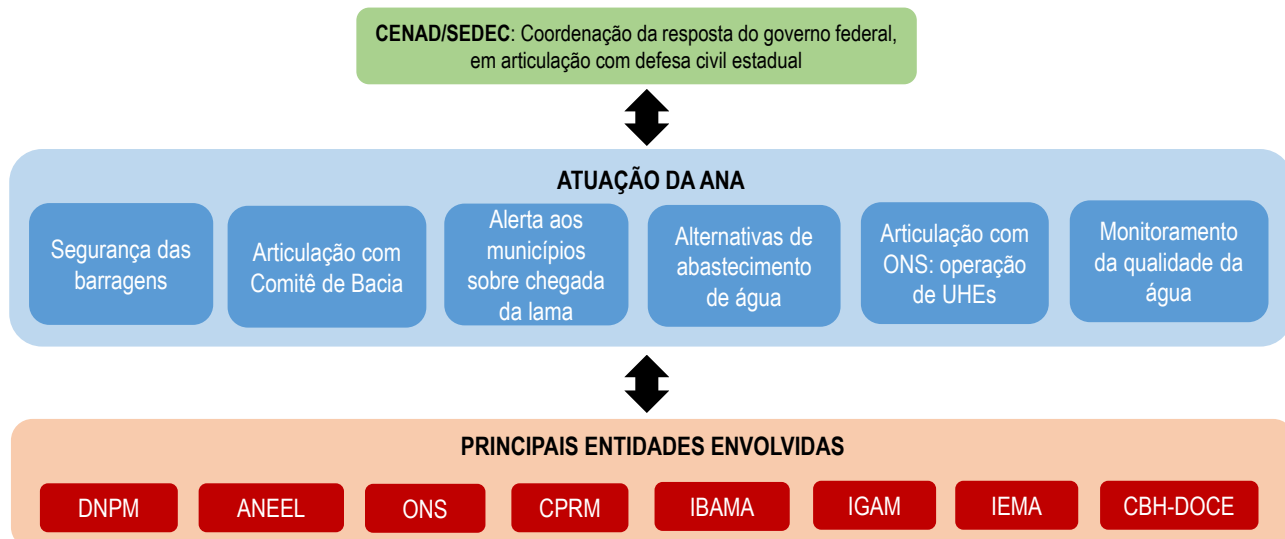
**CENAD/SEDEC**: Coordenação da resposta do governo federal, em articulação com defesa civil estadual

**ATUAÇÃO DA ANA**

Segurança das barragens

Articulação com Comitê de Bacia

Alerta aos municípios sobre chegada da lama

Alternativas de abastecimento de água

Articulação com ONS: operação de UHEs

Monitoramento da qualidade da água

**PRINCIPAIS ENTIDADES ENVOLVIDAS**

DNPM

ANEEL

ONS

CPRM

IBAMA

IGAM

IEMA

CBH-DOCE